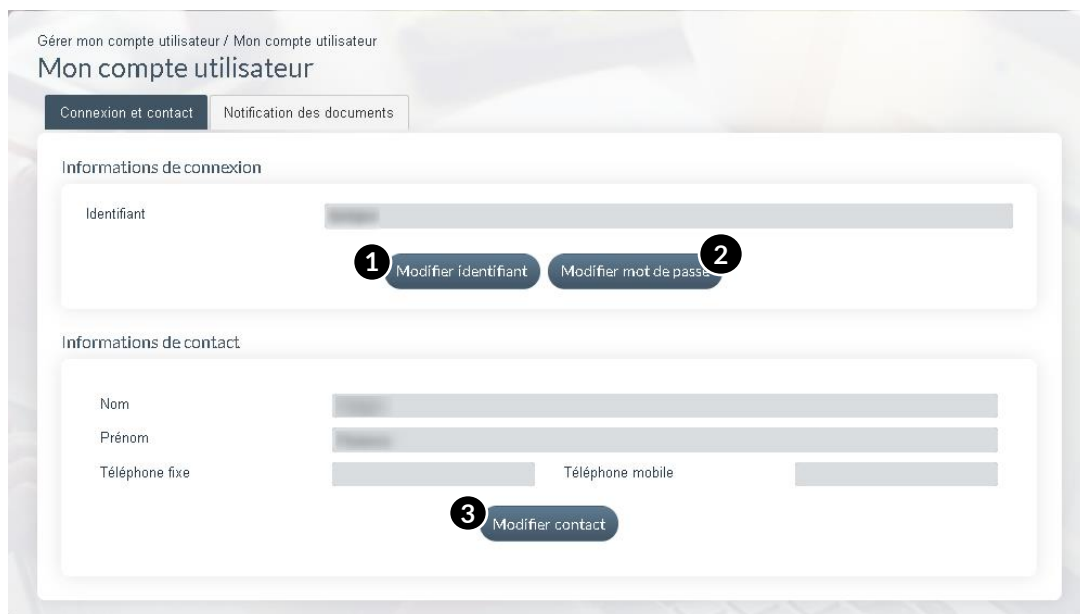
Gérer mon compte utilisateur / Mon compte utilisateur

Mon compte utilisateur

Connexion et contact

Notification des documents

Informations de connexion

Identifiant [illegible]

1 Modifier identifiant

Modifier mot de pass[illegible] 2

Informations de contact

Nom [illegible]

Prénom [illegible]

Téléphone fixe

Téléphone mobile

3 Modifier contact